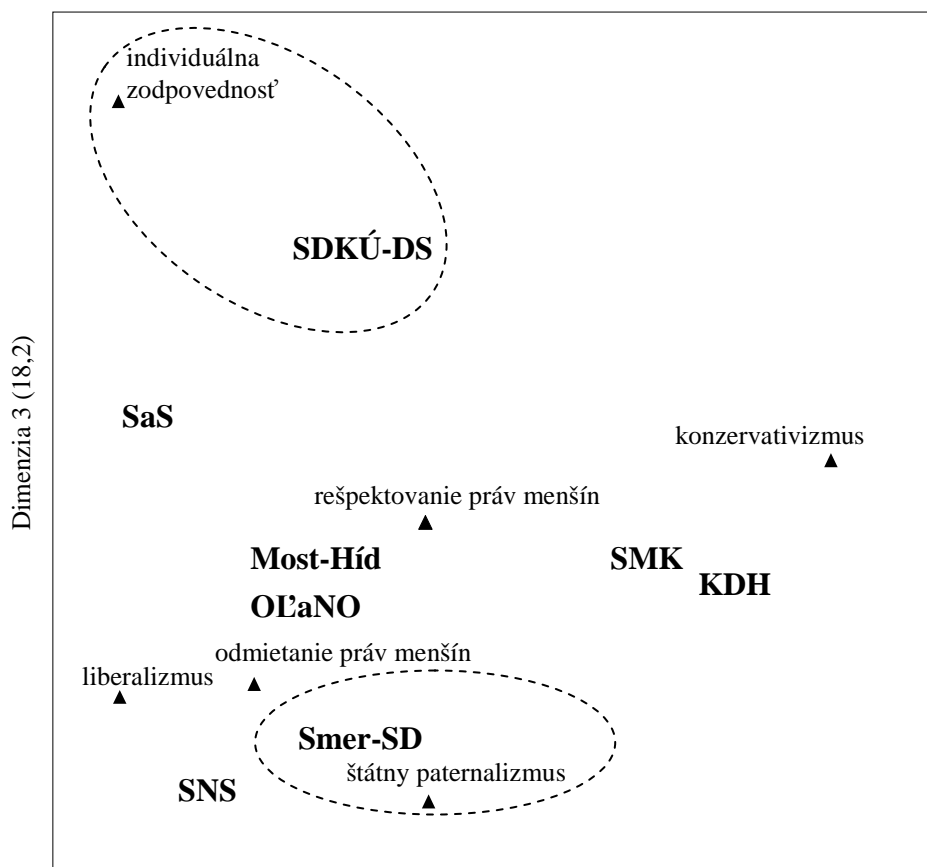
individuálna zodpovednosť

SDKÚ-DS

Dimenzia 3 (18,2)

SaS

konzervativizmus

rešpektovanie práv menšín

Most-Híd

SMK

KDH

OĽaNO

odmietanie práv menšín

liberalizmus

Smer-SD

štátny paternalizmus

SNS